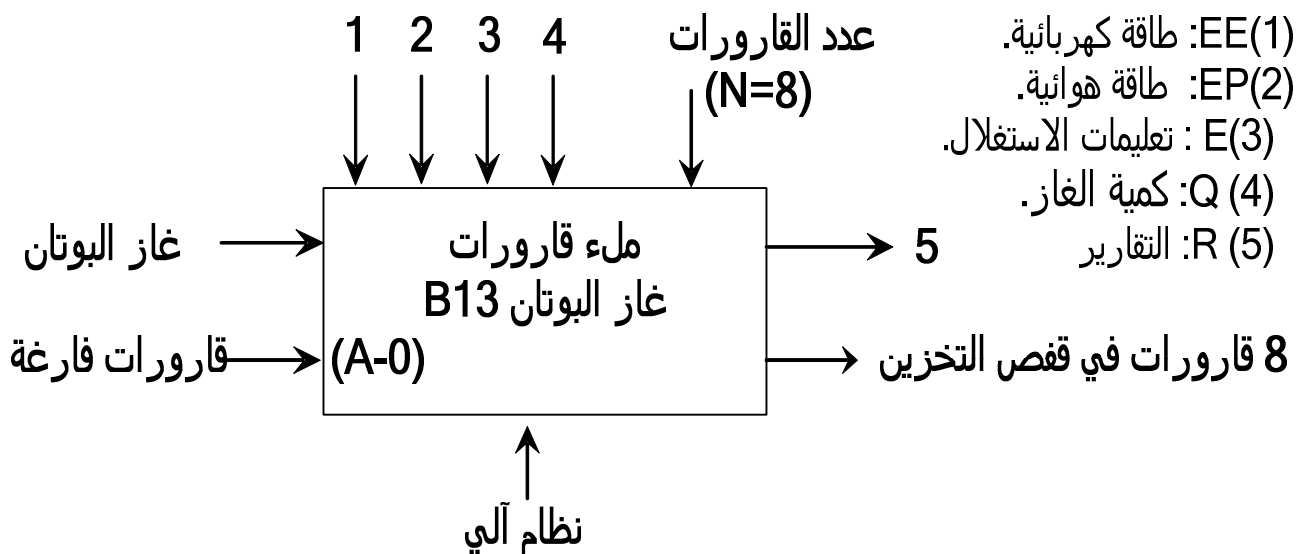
1 2 3 4

عدد القارورات
(N=8)

(1)EE: طاقة كهربائية.
(2)EP: طاقة هوائية.
E(3) : تعليمات الاستغلال.
(4) Q: كمية الغاز.
(5) R: التقارير

غاز البوتان

ملء قارورات
غاز البوتان B13

5

قارورات فارغة

(A-0)

8 قارورات في قفص التخزين

نظام آلي